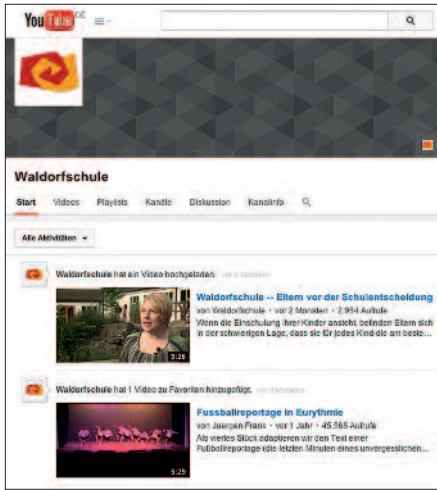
YouTube DE

Waldorfschule

Start Videos Playlists Kanäle Diskussion Kanalinfo

Alle Aktivitäten

Waldorfschule hat ein Video hochgeladen vor 2 Monaten

Waldorfschule -- Eltern vor der Schulentscheidung
von Waldorfschule • vor 2 Monaten • 2.954 Aufrufe
Wenn die Einschulung ihrer Kinder ansteht befinden Eltern sich in der schwierigen Lage, dass sie für jedes Kind die am beste...

3:28

Waldorfschule hat 1 Video zu Favoriten hinzugefügt. vor 3 Monaten

Fussballreportage in Eurythmie
von Juergen Frank • vor 1 Jahr • 45.565 Aufrufe
Als viertes Stück adaptieren wir den Text einer Fußballreportage (die letzten Minuten eines unvergesslichen...

5:25